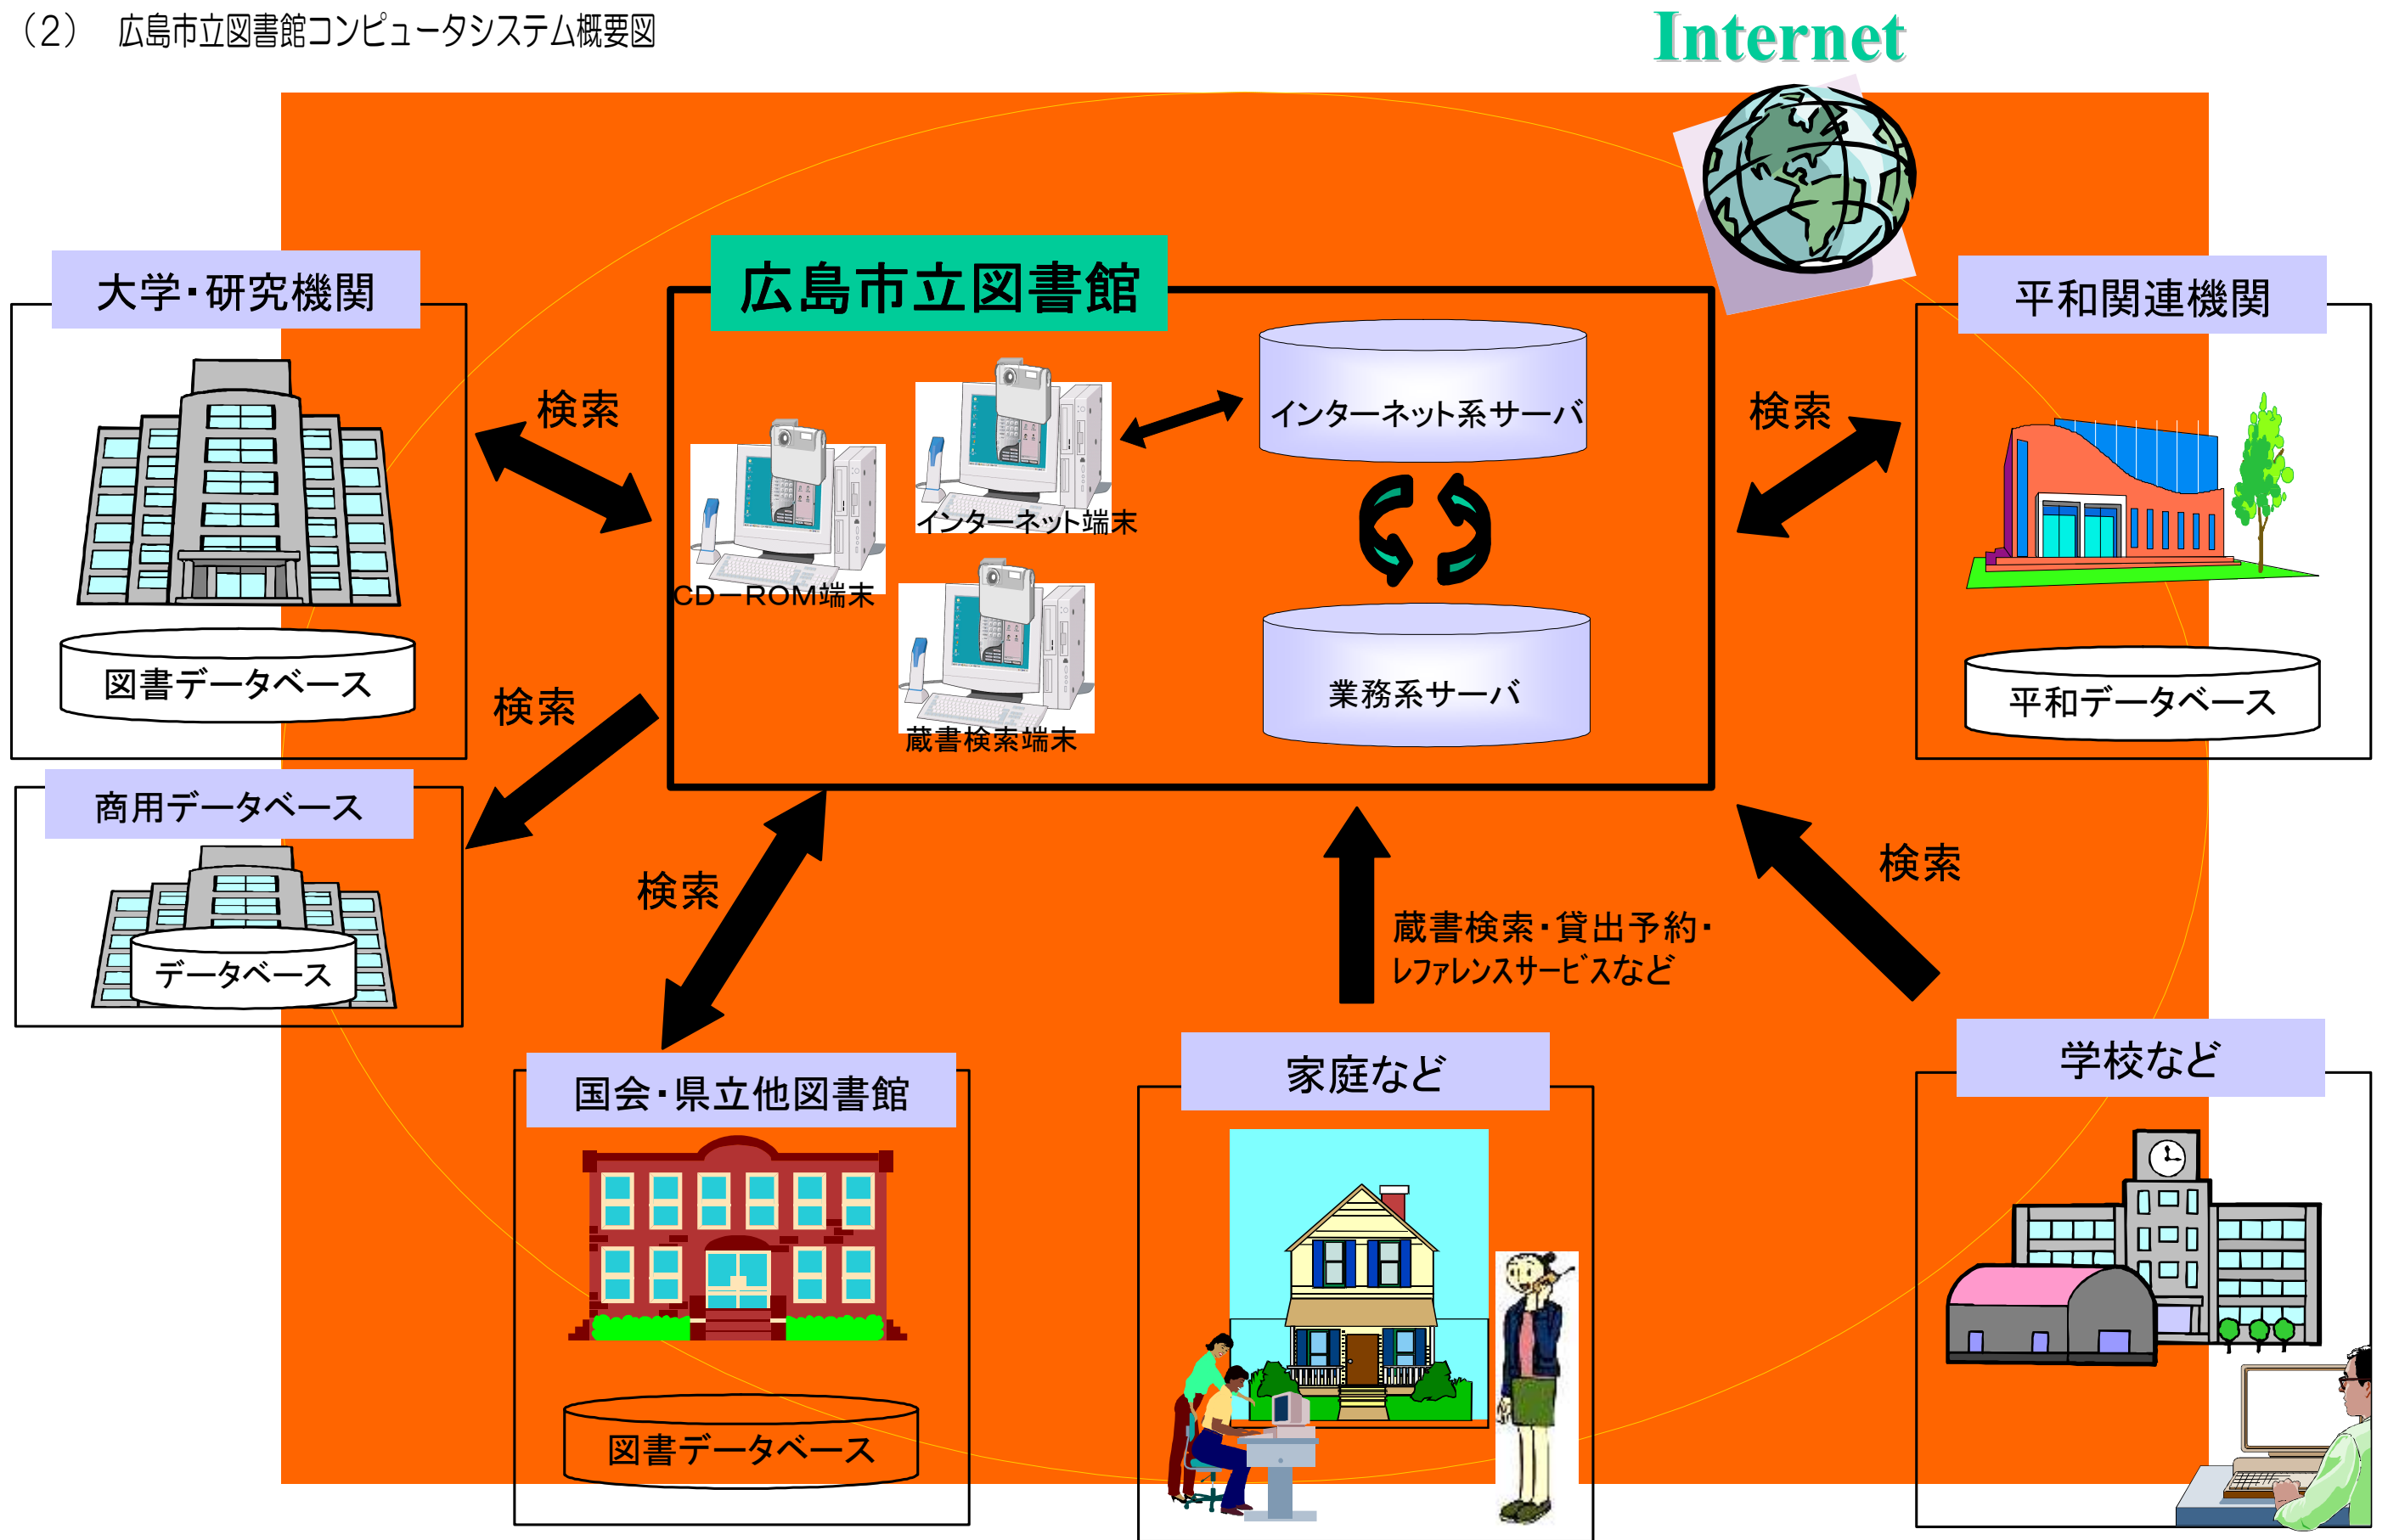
（2）　広島市立図書館コンピュータシステム概要図

Internet

大学･研究機関

図書データベース

検索

広島市立図書館

インターネット端末

インターネット系サーバ

CD－ROM端末

蔵書検索端末

業務系サーバ

検索

平和関連機関

平和データベース

検索

商用データベース

データベース

検索

国会･県立他図書館

図書データベース

蔵書検索･貸出予約･
レファレンスサービスなど

家庭など

検索

学校など